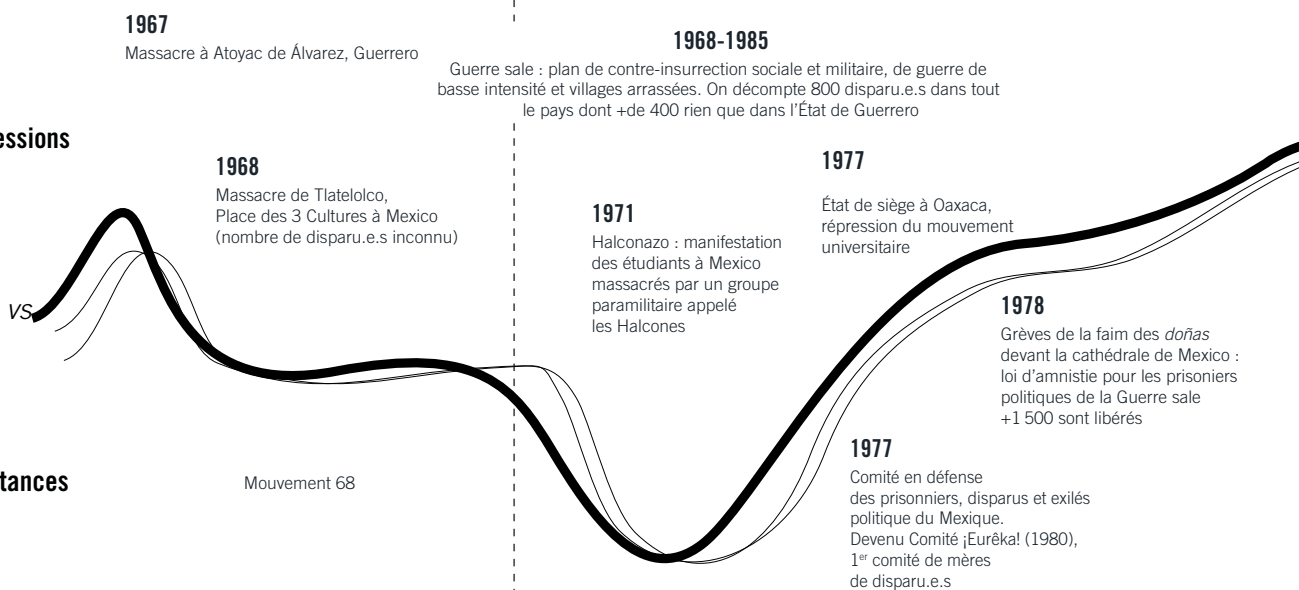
1967
Massacre à Atoyac de Álvarez, Guerrero

1968-1985
Guerre sale : plan de contre-insurrection sociale et militaire, de guerre de basse intensité et villages arrassées. On décompte 800 disparu.e.s dans tout le pays dont +de 400 rien que dans l'État de Guerrero

essions

1968
Massacre de Tlatelolco, Place des 3 Cultures à Mexico (nombre de disparu.e.s inconnu)

1977
État de siège à Oaxaca, répression du mouvement universitaire

1971
Halconazo : manifestation des étudiants à Mexico massacrés par un groupe paramilitaire appelé les Halcones

VS

1978
Grèves de la faim des *doñas* devant la cathédrale de Mexico : loi d'amnistie pour les prisoniers politiques de la Guerre sale +1 500 sont libérés

1977
Comité en défense des prisonniers, disparus et exilés politique du Mexique. Devenu Comité ¡Eurêka! (1980), 1$^{er}$ comité de mères de disparu.e.s

tances

Mouvement 68